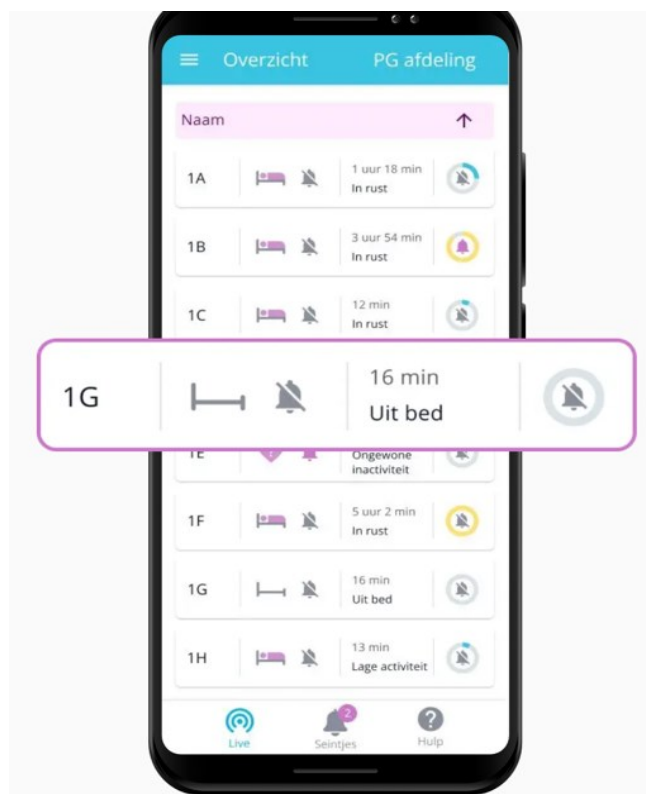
Overzicht PG afdeling

Naam ↑

1A 1 uur 18 min In rust

1B 3 uur 54 min In rust

1C 12 min In rust

1G 16 min Uit bed

1E Ongewone inactiviteit

1F 5 uur 2 min In rust

1G 16 min Uit bed

1H 13 min Lage activiteit

Live 2 Seintjes Hulp